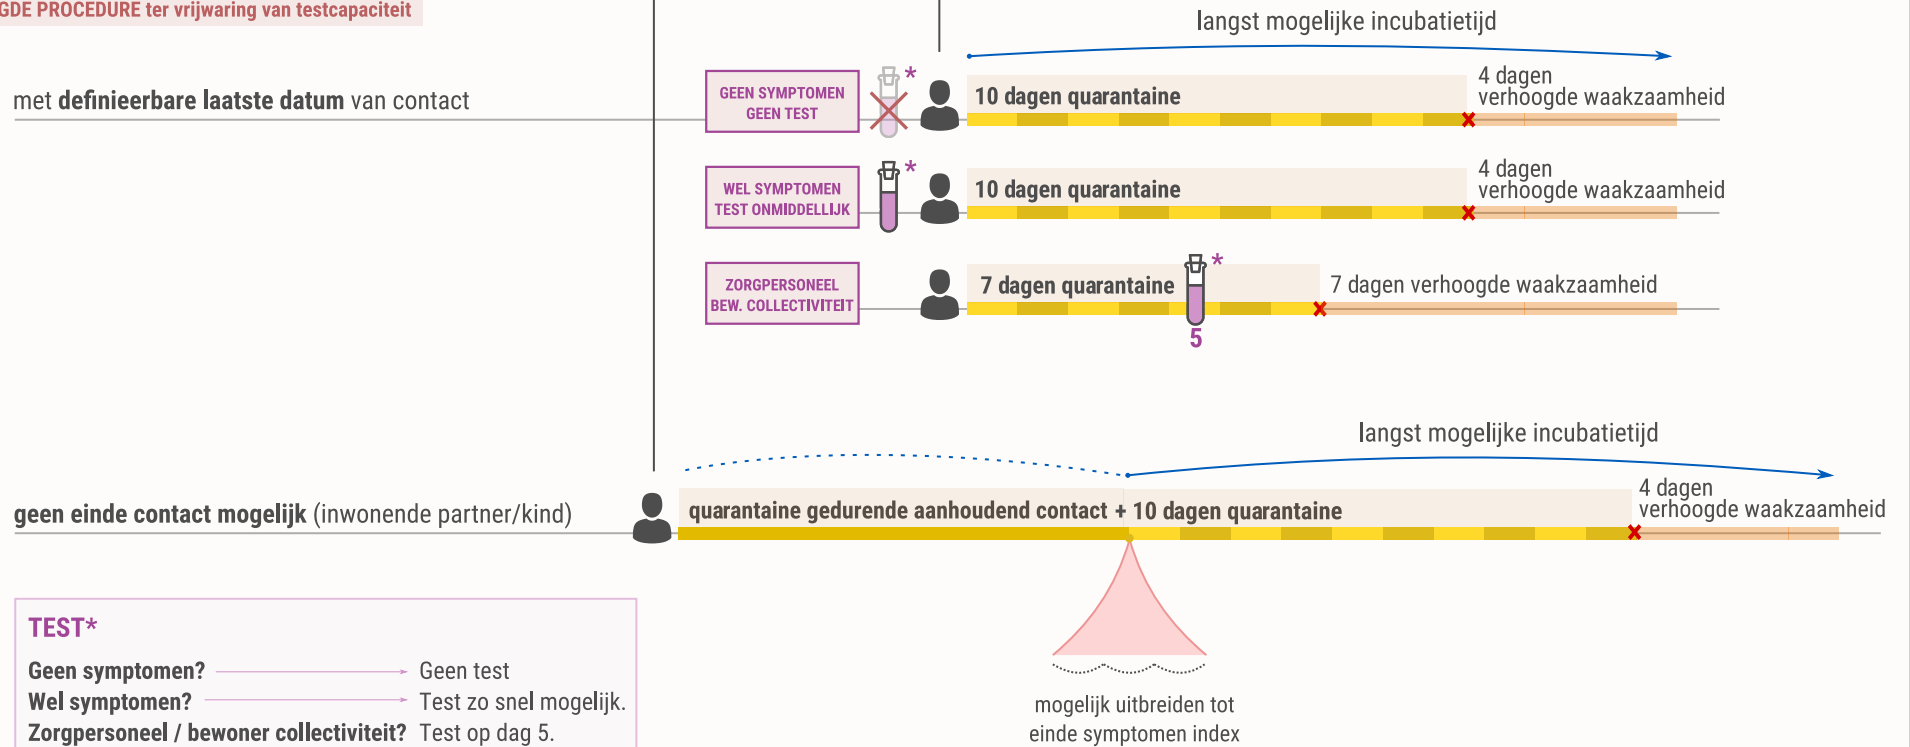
GDE PROCEDURE ter vrijwaring van testcapaciteit

langst mogelijke incubatietijd

met **definieerbare laatste datum** van contact

GEEN SYMPTOMEN
GEEN TEST

*

10 dagen quarantaine

4 dagen
verhoogde waakzaamheid

WEL SYMPTOMEN
TEST ONMIDDELLIJK

*

10 dagen quarantaine

4 dagen
verhoogde waakzaamheid

ZORGPERSONEEL
BEW. COLLECTIVITEIT

7 dagen quarantaine

*

5

7 dagen verhoogde waakzaamheid

langst mogelijke incubatietijd

**geen einde contact mogelijk** (inwonende partner/kind)

quarantaine gedurende aanhoudend contact + 10 dagen quarantaine

4 dagen
verhoogde waakzaamheid

mogelijk uitbreiden tot
einde symptomen index

TEST*

Geen symptomen? Geen test
Wel symptomen? Test zo snel mogelijk.
Zorgpersoneel / bewoner collectiviteit? Test op dag 5.